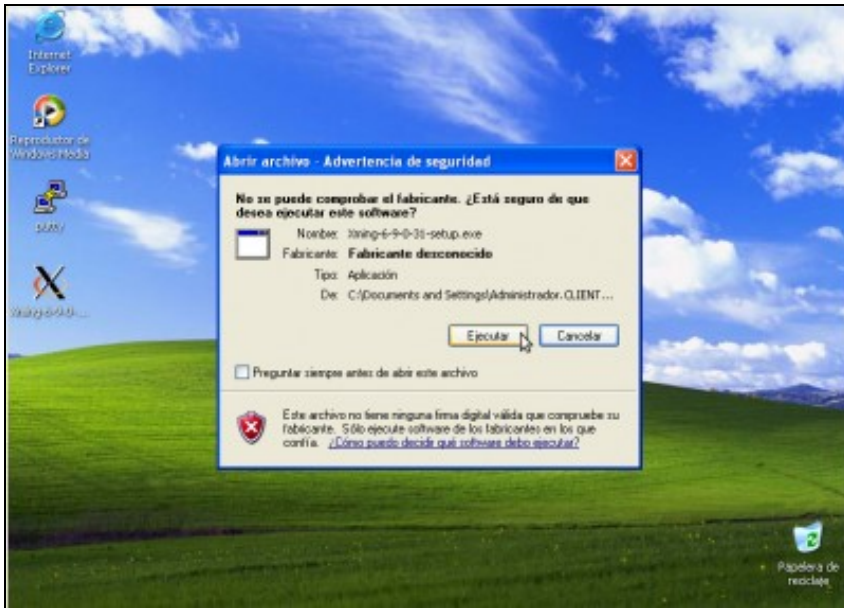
Internet Explorer

Reproductor de Windows Media

putty

Xming-6-9-0-...

Abrir archivo - Advertencia de seguridad

No se puede comprobar el fabricante. ¿Está seguro de que desea ejecutar este software?

Nombre: Xming-6-9-0-31-setup.exe
Fabricante: Fabricante desconocido
Tipo: Aplicación
De: C:\Documents and Settings\Administrador.CLIENT ...

Ejecutar
Cancelar

Preguntar siempre antes de abrir este archivo

Este archivo no tiene ninguna firma digital válida que compruebe su fabricante. Sólo ejecute software de los fabricantes en los que confía. ¿Cómo puedo decidir qué software debo ejecutar?

Papelera de reciclaje